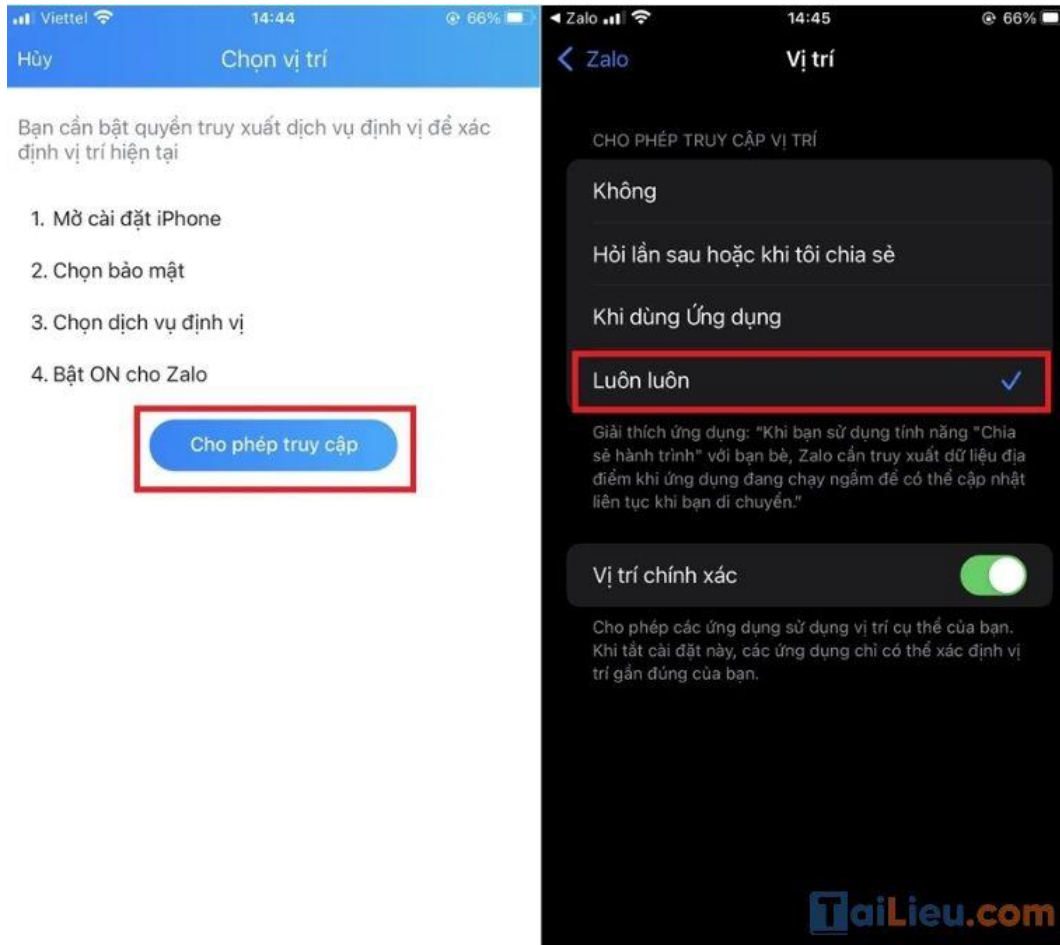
Viettel 14:44 66%

Hủy Chọn vị trí

Bạn cần bật quyền truy xuất dịch vụ định vị để xác định vị trí hiện tại

1. Mở cài đặt iPhone

2. Chọn bảo mật

3. Chọn dịch vụ định vị

4. Bật ON cho Zalo

Cho phép truy cập

◂ Zalo 14:45 66%

< Zalo Vị trí

CHO PHÉP TRUY CẬP VỊ TRÍ

Không

Hỏi lần sau hoặc khi tôi chia sẻ

Khi dùng Ứng dụng

Luôn luôn ✓

Giải thích ứng dụng: "Khi bạn sử dụng tính năng "Chia sẻ hành trình" với bạn bè, Zalo cần truy xuất dữ liệu địa điểm khi ứng dụng đang chạy ngầm để có thể cập nhật liên tục khi bạn di chuyển."

Vị trí chính xác

Cho phép các ứng dụng sử dụng vị trí cụ thể của bạn. Khi tắt cài đặt này, các ứng dụng chỉ có thể xác định vị trí gần đúng của bạn.

TaiLieu.com